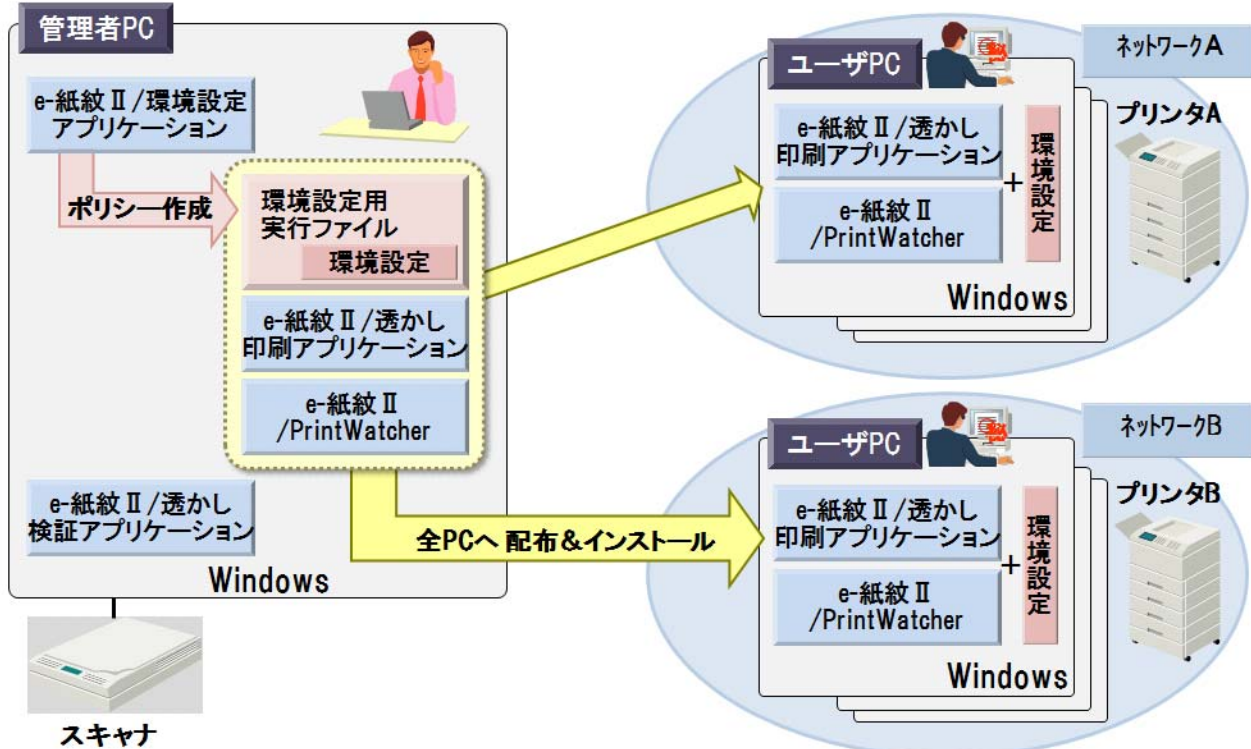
管理者PC

e-紙紋Ⅱ/環境設定アプリケーション

ポリシー作成

環境設定用実行ファイル

環境設定

e-紙紋Ⅱ/透かし印刷アプリケーション

e-紙紋Ⅱ/PrintWatcher

e-紙紋Ⅱ/透かし検証アプリケーション

Windows

スキャナ

全PCへ 配布&インストール

ネットワークA

ユーザPC

e-紙紋Ⅱ/透かし印刷アプリケーション

e-紙紋Ⅱ/PrintWatcher

+

環境設定

Windows

プリンタA

ネットワークB

ユーザPC

e-紙紋Ⅱ/透かし印刷アプリケーション

e-紙紋Ⅱ/PrintWatcher

+

環境設定

Windows

プリンタB